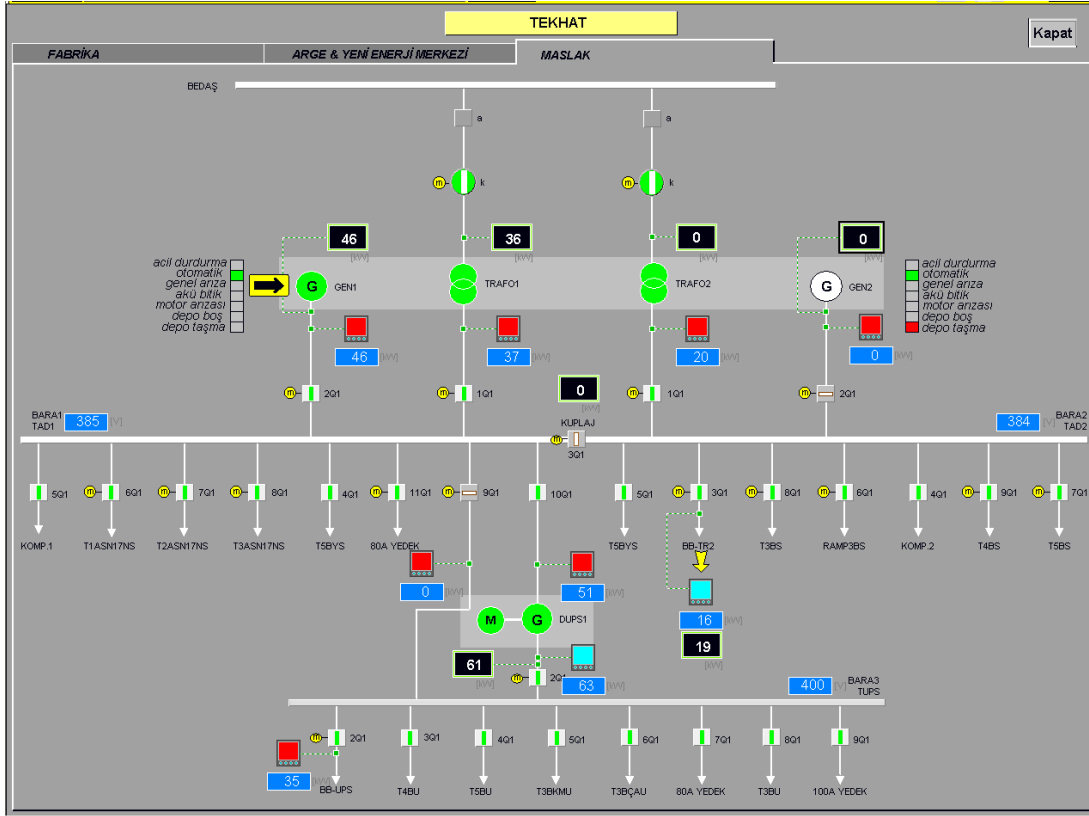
TEKHAT

Kapat

FABRİKA
ARGE & YENİ ENERJİ MERKEZİ
MASLAK

BEDAŞ

a
a

m k
m k

46 [kW]
36 [kW]
0 [kW]
0 [kW]

acil durdurma
otomatik
genel arıza
akü bitik
motor arızası
depo boş
depo taşma

G GEN1
TRAFO1
TRAFO2
G GEN2

acil durdurma
otomatik
genel arıza
akü bitik
motor arızası
depo boş
depo taşma

46 [kW]
37 [kW]
20 [kW]
0 [kW]

m 2Q1
m 1Q1
0 [kW]
m 1Q1
m 2Q1

BARA1 TAD1 385 [V]
KUPLAJ
m 3Q1
384 [V] BARA2 TAD2

5Q1
m 6Q1
m 7Q1
m 8Q1
4Q1
m 11Q1
m 9Q1
10Q1
5Q1
m 3Q1
m 8Q1
m 6Q1
4Q1
m 9Q1
m 7Q1

KOMP.1
T1ASN17NS
T2ASN17NS
T3ASN17NS
T5BYS
80A YEDEK
T5BYS
BB-TR2
T3BS
RAMP3BS
KOMP.2
T4BS
T5BS

0 [kW]
51 [kW]
16 [kW]
19 [kW]

M G DUPS1

61 [kW]
m 2Q1
63 [kW]
400 [V] BARA3 TUPS

m 2Q1
3Q1
4Q1
5Q1
6Q1
7Q1
8Q1
9Q1

35 [kW]
BB-UPS
T4BU
T5BU
T3BKMU
T3BÇAU
80A YEDEK
T3BU
100A YEDEK